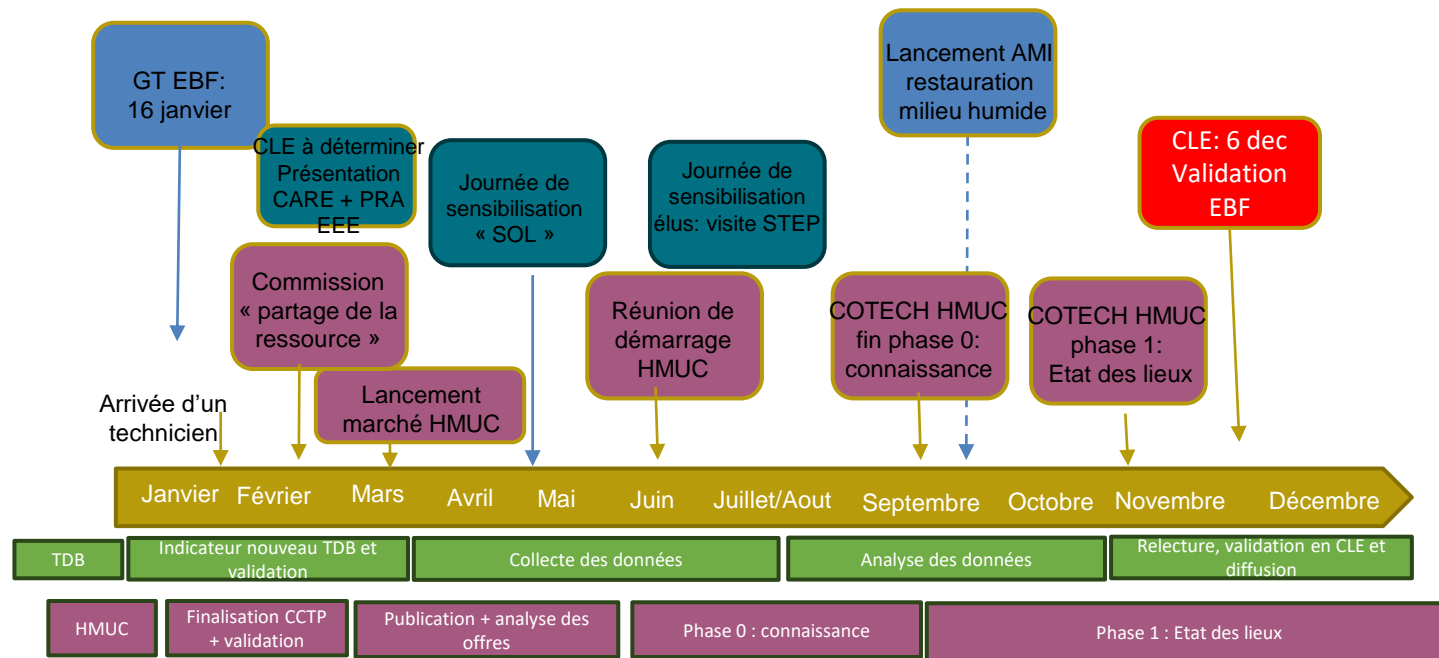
GT EBF: 16 janvier

CLE à déterminer Présentation CARE + PRA EEE

Journée de sensibilisation « SOL »

Journée de sensibilisation élus: visite STEP

Lancement AMI restauration milieu humide

CLE: 6 dec Validation EBF

Commission « partage de la ressource »

Lancement marché HMUC

Réunion de démarrage HMUC

COTECH HMUC fin phase 0: connaissance

COTECH HMUC phase 1: Etat des lieux

Arrivée d'un technicien

Janvier Février Mars Avril Mai Juin Juillet/Aout Septembre Octobre Novembre Décembre

TDB | Indicateur nouveau TDB et validation | Collecte des données | Analyse des données | Relecture, validation en CLE et diffusion

HMUC | Finalisation CCTP + validation | Publication + analyse des offres | Phase 0 : connaissance | Phase 1 : Etat des lieux